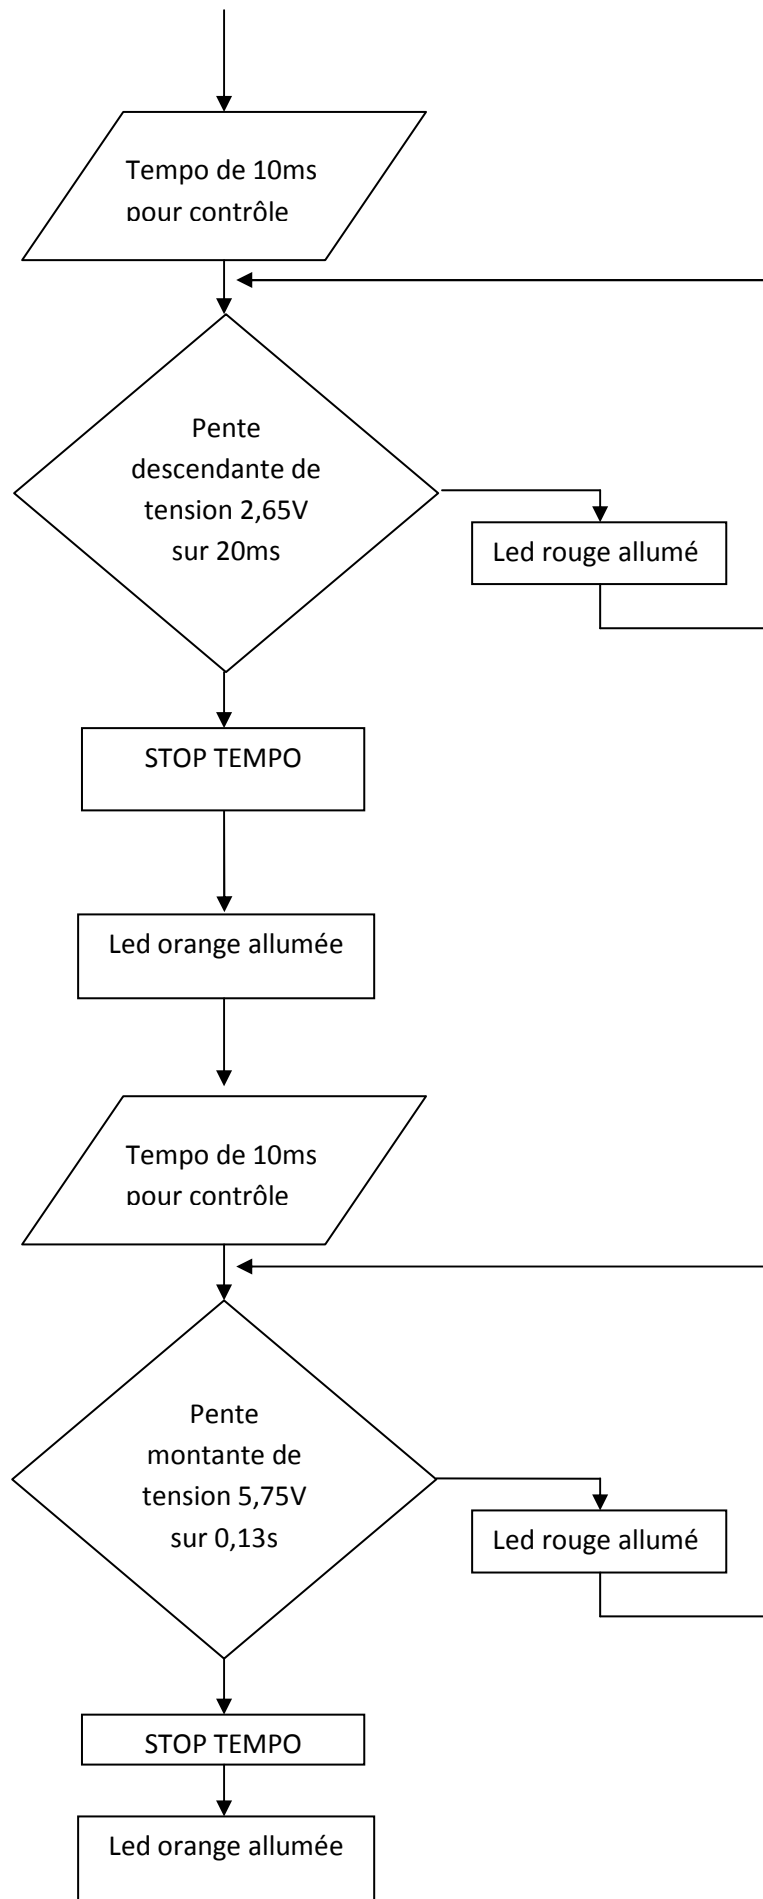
Tempo de 10ms pour contrôle

Pente descendante de tension 2,65V sur 20ms

Led rouge allumé

STOP TEMPO

Led orange allumée

Tempo de 10ms pour contrôle

Pente montante de tension 5,75V sur 0,13s

Led rouge allumé

STOP TEMPO

Led orange allumée